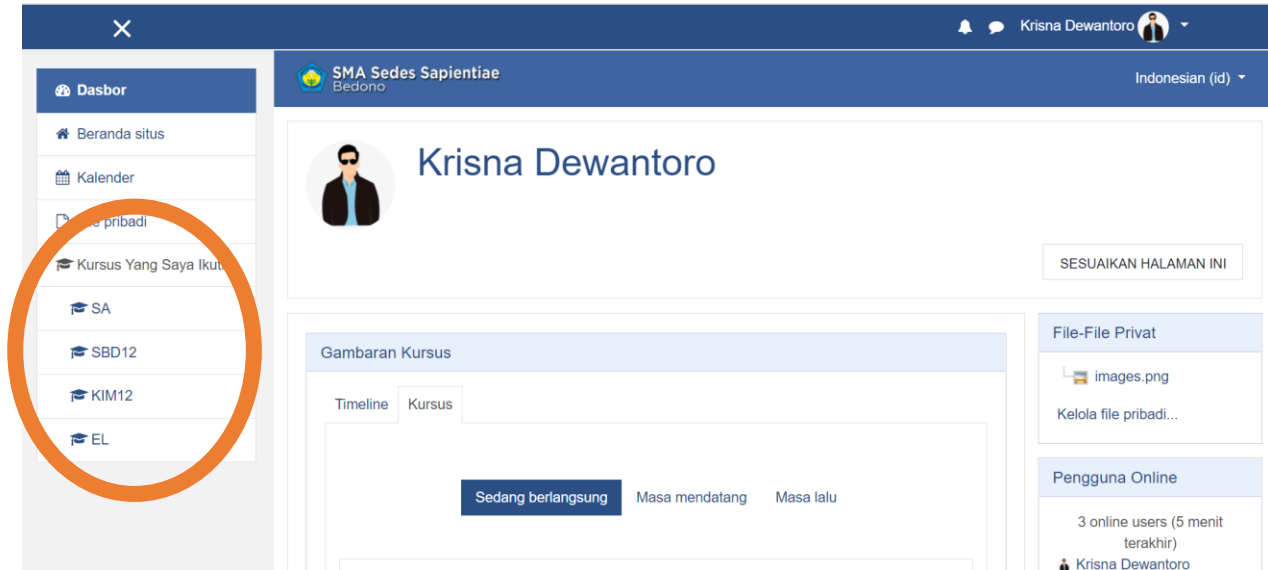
Krisna Dewantoro

Dasbor
Beranda situs
Kalender
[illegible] pribadi
Kursus Yang Saya Ikut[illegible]
SA
SBD12
KIM12
EL

SMA Sedes Sapientiae
Bedono

Indonesian (id)

Krisna Dewantoro

SESUAIKAN HALAMAN INI

Gambaran Kursus

Timeline
Kursus

Sedang berlangsung
Masa mendatang
Masa lalu

File-File Privat
images.png
Kelola file pribadi...

Pengguna Online
3 online users (5 menit terakhir)
Krisna Dewantoro